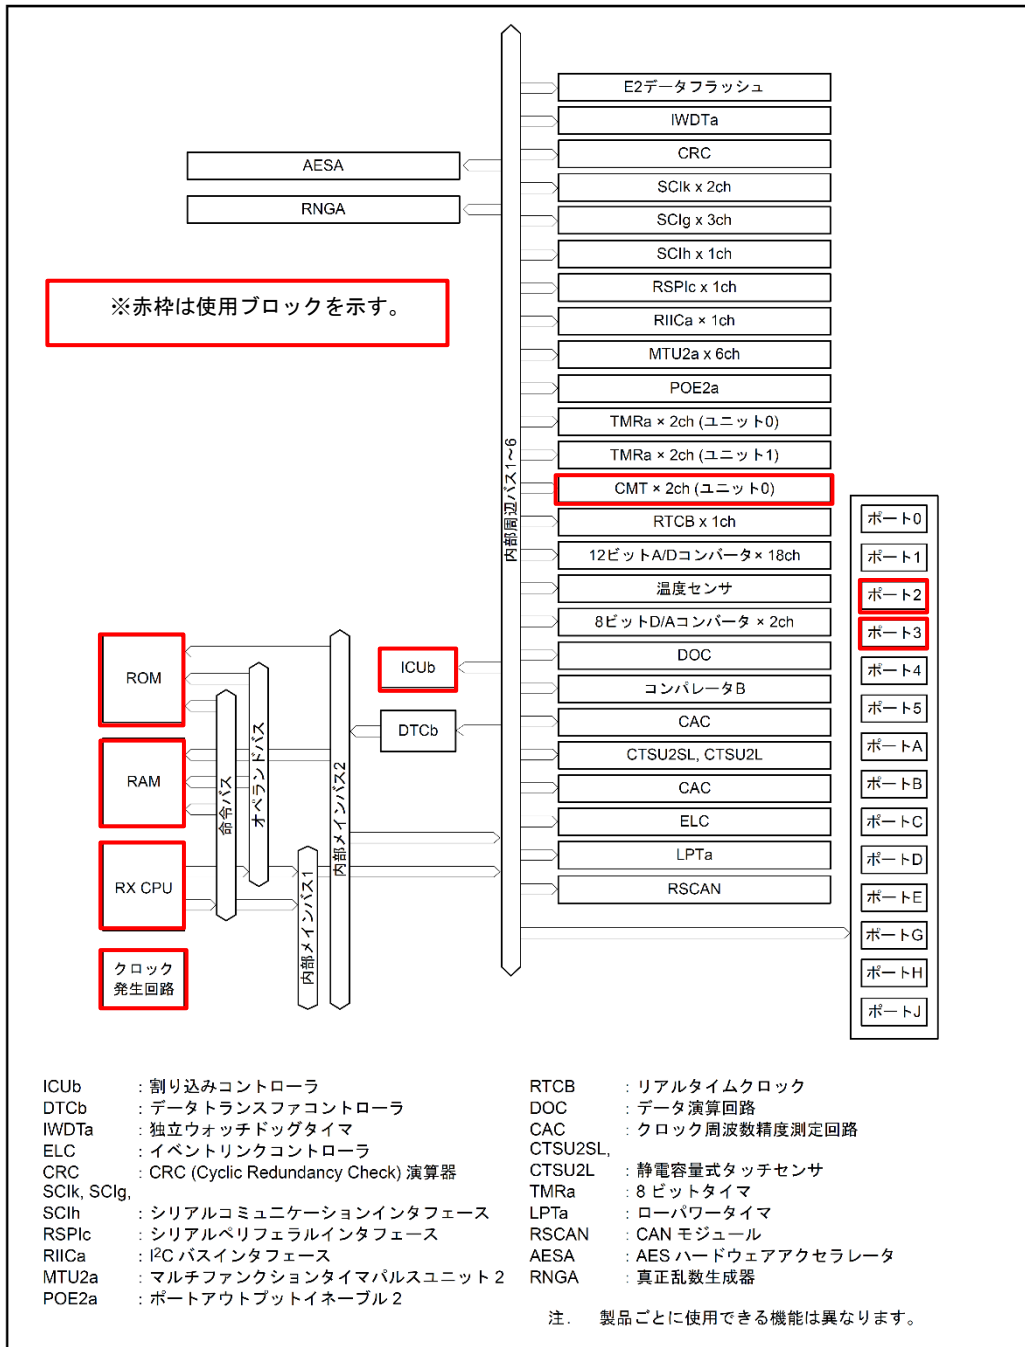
E2データフラッシュ
IWDTa
CRC
SCIk x 2ch
SCIg x 3ch
SCIh x 1ch
RSPIc x 1ch
RIICa × 1ch
MTU2a x 6ch
POE2a
TMRa × 2ch (ユニット0)
TMRa × 2ch (ユニット1)
CMT × 2ch (ユニット0)
RTCB x 1ch
12ビットA/Dコンバータ× 18ch
温度センサ
8ビットD/Aコンバータ × 2ch
DOC
コンパレータB
CAC
CTSU2SL, CTSU2L
CAC
ELC
LPTa
RSCAN

AESA
RNGA

※赤枠は使用ブロックを示す。

内部周辺バス1~6

ポート0
ポート1
ポート2
ポート3
ポート4
ポート5
ポートA
ポートB
ポートC
ポートD
ポートE
ポートG
ポートH
ポートJ

ROM
RAM
RX CPU
クロック発生回路
命令バス
オペランドバス
内部メインバス1
内部メインバス2
ICUb
DTCb

ICUb : 割り込みコントローラ
DTCb : データトランスファコントローラ
IWDTa : 独立ウォッチドッグタイマ
ELC : イベントリンクコントローラ
CRC : CRC (Cyclic Redundancy Check) 演算器
SCIk, SCIg,
SCIh : シリアルコミュニケーションインタフェース
RSPIc : シリアルペリフェラルインタフェース
RIICa : I$^2$C バスインタフェース
MTU2a : マルチファンクションタイマパルスユニット2
POE2a : ポートアウトプットイネーブル2

RTCB : リアルタイムクロック
DOC : データ演算回路
CAC : クロック周波数精度測定回路
CTSU2SL,
CTSU2L : 静電容量式タッチセンサ
TMRa : 8ビットタイマ
LPTa : ローパワータイマ
RSCAN : CAN モジュール
AESA : AES ハードウェアアクセラレータ
RNGA : 真正乱数生成器

注． 製品ごとに使用できる機能は異なります。